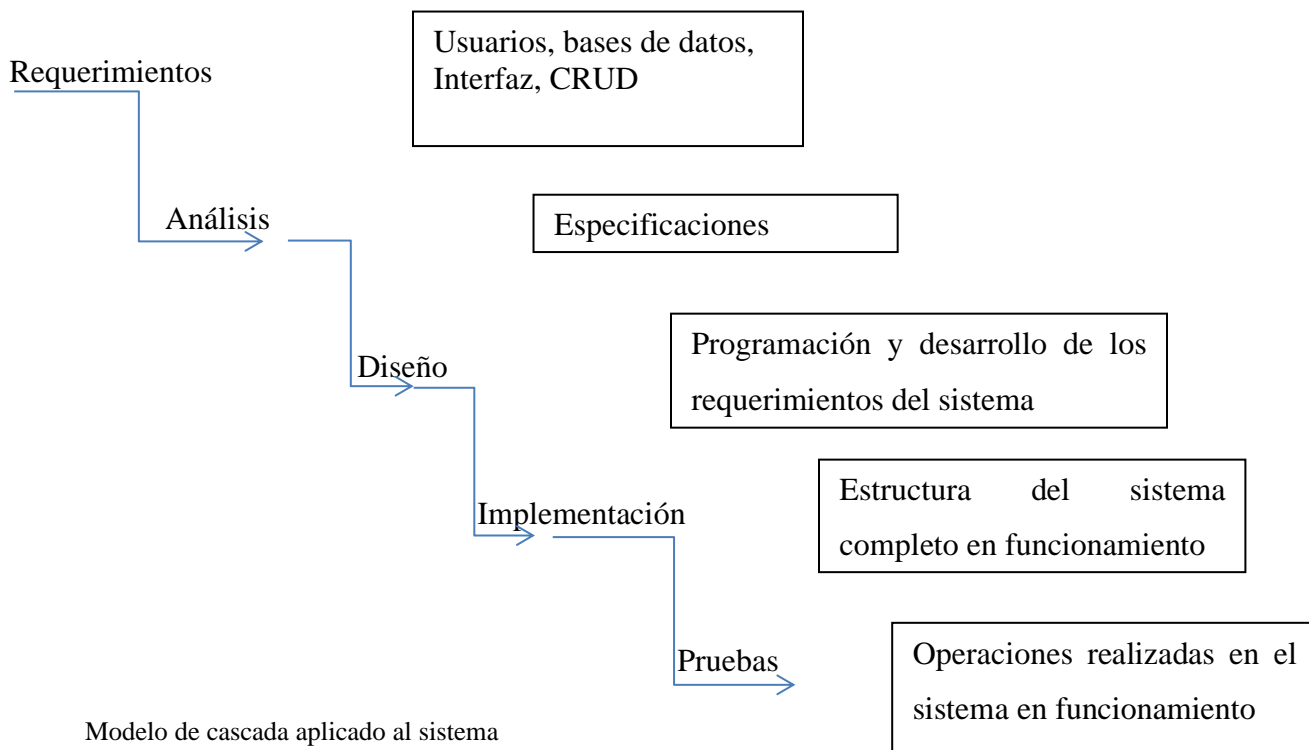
Requerimientos

Usuarios, bases de datos, Interfaz, CRUD

Análisis

Especificaciones

Diseño

Programación y desarrollo de los requerimientos del sistema

Implementación

Estructura del sistema completo en funcionamiento

Pruebas

Operaciones realizadas en el sistema en funcionamiento

Modelo de cascada aplicado al sistema